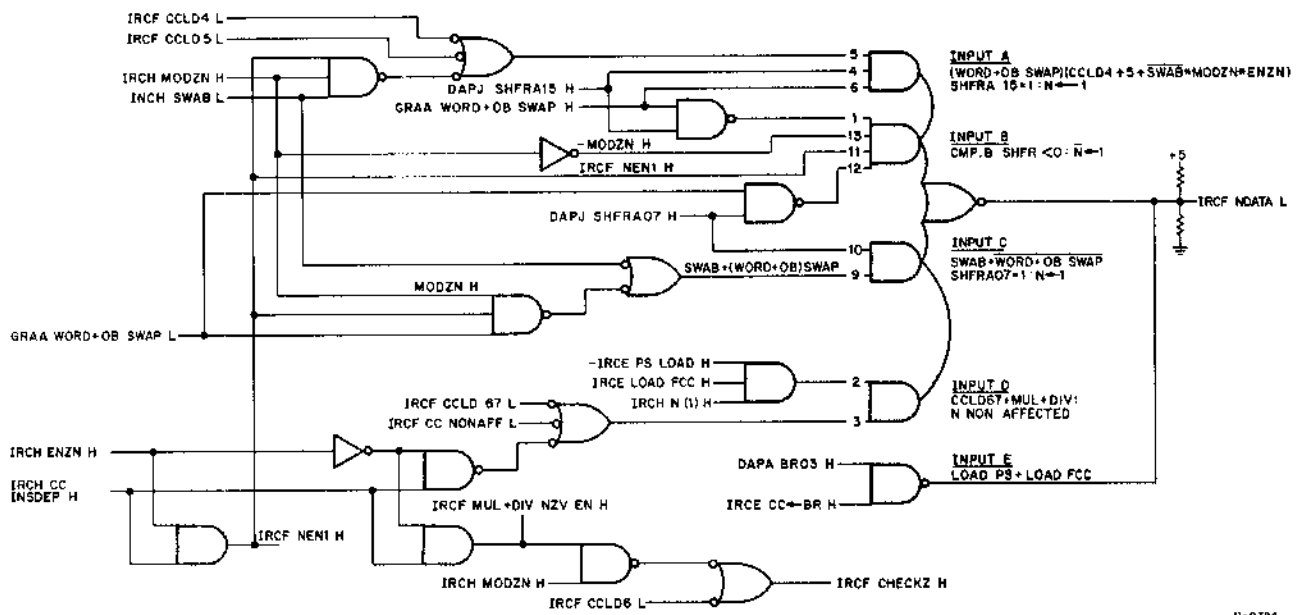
IRCF CCLD4 L
IRCF CCLD5 L
IRCH MODZN H
INCH SWAB L
DAPJ SHFRA15 H
GRAA WORD+OB SWAP H
5
4
6
1
13
11
12
INPUT A
(WORD+OB SWAP)(CCLD4 +5+$\overline{SWAB}$*MODZN*ENZN)
SHFRA 15*1:N←1
INPUT B
CMP.B SHFR <O: N←1
-MODZN H
IRCF NEN1 H
+5
IRCF NDATA L
DAPJ SHFRA07 H
10
9
INPUT C
SWAB+WORD+OB SWAP
SHFRA07=1:N←1
SWAB+(WORD+OB)SWAP
MODZN H
GRAA WORD+OB SWAP L
-IRCE PS LOAD H
IRCE LOAD FCC H
IRCH N (1) H
2
3
INPUT D
CCLD67+MUL+DIV:
N NON AFFECTED
IRCF CCLD 67 L
IRCF CC NONAFF L
IRCH ENZN H
IRCH CC INSDEP H
DAPA BR03 H
INPUT E
LOAD PS+LOAD FCC
IRCE CC←BR H
IRCF MUL+DIV NZV EN H
IRCF NEN1 H
IRCH MODZN H
IRCF CHECKZ H
IRCF CCLD6 L